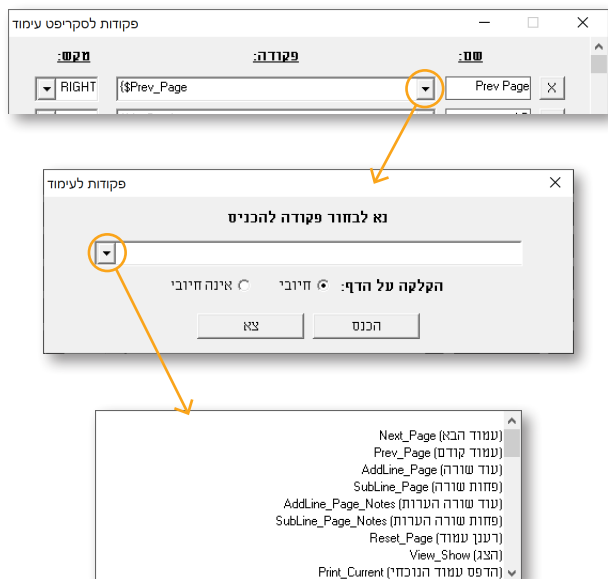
פקודות לסקריפט עימוד

שם:
פקודה:
מקש:

Prev Page
{$Prev_Page
RIGHT

פקודות לעימוד

נא לבחור פקודה להכניס

הקלקה על הדף: חיובי אינה חיובי

הכנס
צא

Next_Page (עמוד הבא)
Prev_Page (עמוד קודם)
AddLine_Page (עוד שורה)
SubLine_Page (פחות שורה)
AddLine_Page_Notes (עוד שורה הערות)
SubLine_Page_Notes (פחות שורה הערות)
Reset_Page (רענן עמוד)
View_Show (הצג)
Print_Current (הדפס עמוד הנוכחי)